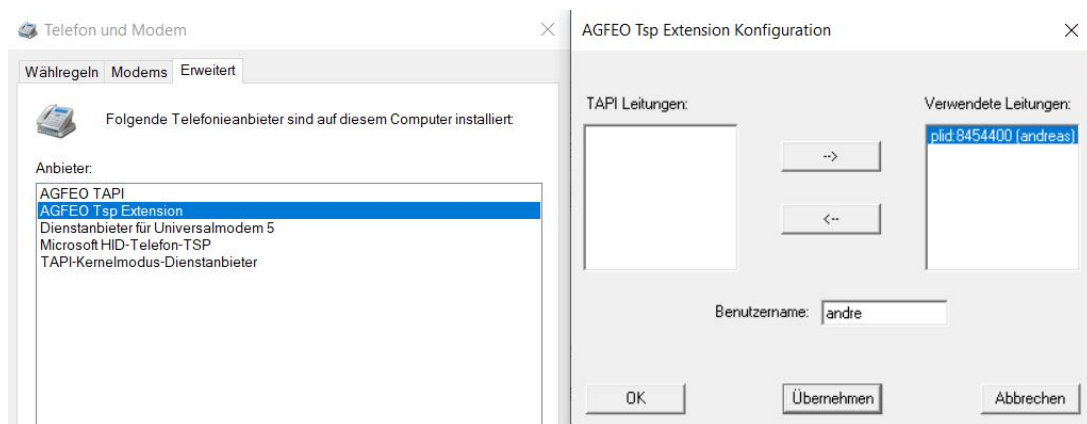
Telefon und Modem

Wählregeln Modems Erweitert

Folgende Telefonieanbieter sind auf diesem Computer installiert:

Anbieter:

AGFEO TAPI
AGFEO Tsp Extension
Dienstanbieter für Universalmodem 5
Microsoft HID-Telefon-TSP
TAPI-Kernelmodus-Dienstanbieter

AGFEO Tsp Extension Konfiguration

TAPI Leitungen:

Verwendete Leitungen:

plid:8454400 (andreas)

-->

<--

Benutzername: andre

OK

Übernehmen

Abbrechen